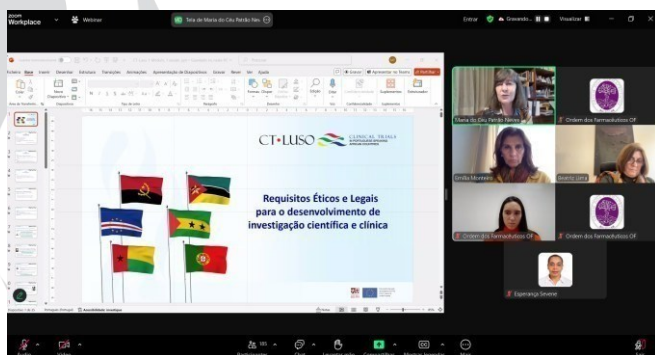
zoom Workplace
Webinar
Tela de Maria do Céu Patrão Neve
Entrar
Gravando...
Visualizar

Ficheiro Base Inserir Desenhar Estrutura Transições Animações Apresentação de Diapositivos Gravar Rever Ver Ajuda
Gravar
Apresentar no Teams
Partilhar

CT•LUSO
CLINICAL TRIALS

Requisitos Éticos e Legais para o desenvolvimento de investigação científica e clínica

Maria do Céu Patrão Neves
Ordem dos Farmacêuticos Of
Emília Monteiro
Beatriz Lima
Ordem dos Farmacêuticos Of
Ordem dos Farmacêuticos Of
Esperança Sevene

Áudio
Vídeo
Participantes
Chat
Levantar mão
Compartilhar
Mostrar legendas
Mais
Sair